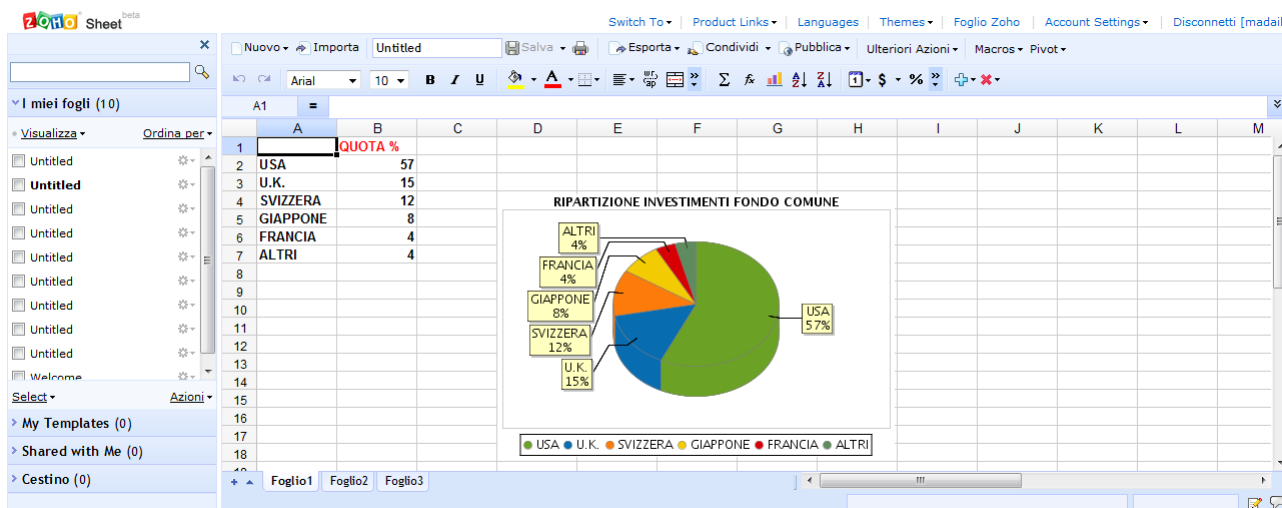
ZOHO Sheet beta

Switch To ▾ | Product Links ▾ | Languages | Themes ▾ | Foglio Zoho | Account Settings ▾ | Disconnetti [madai

Nuovo ▾ Importa Untitled Salva ▾ Esporta ▾ Condividi ▾ Pubblica ▾ Ulteriori Azioni ▾ Macros ▾ Pivot ▾

Arial 10 B I U Σ fx

I miei fogli (10)

Visualizza ▾ Ordina per ▾

Untitled
Untitled
Untitled
Untitled
Untitled
Untitled
Untitled
Untitled
Untitled
Welcome

Select ▾ Azioni ▾

My Templates (0)
Shared with Me (0)
Cestino (0)

A1 =

| | A | B | C | D | E | F | G | H | I | J | K | L | M |
|---|---|---|---|---|---|---|---|---|---|---|---|---|---|
| 1 | | QUOTA % | | | | | | | | | | | |
| 2 | USA | 57 | | | | | | | | | | | |
| 3 | U.K. | 15 | | | | | | | | | | | |
| 4 | SVIZZERA | 12 | | | | | | | | | | | |
| 5 | GIAPPONE | 8 | | | | | | | | | | | |
| 6 | FRANCIA | 4 | | | | | | | | | | | |
| 7 | ALTRI | 4 | | | | | | | | | | | |
| 8 | | | | | | | | | | | | | |
| 9 | | | | | | | | | | | | | |
| 10 | | | | | | | | | | | | | |
| 11 | | | | | | | | | | | | | |
| 12 | | | | | | | | | | | | | |
| 13 | | | | | | | | | | | | | |
| 14 | | | | | | | | | | | | | |
| 15 | | | | | | | | | | | | | |
| 16 | | | | | | | | | | | | | |
| 17 | | | | | | | | | | | | | |
| 18 | | | | | | | | | | | | | |

RIPARTIZIONE INVESTIMENTI FONDO COMUNE

ALTRI 4%
FRANCIA 4%
GIAPPONE 8%
SVIZZERA 12%
U.K. 15%
USA 57%

USA U.K. SVIZZERA GIAPPONE FRANCIA ALTRI

Foglio1 Foglio2 Foglio3